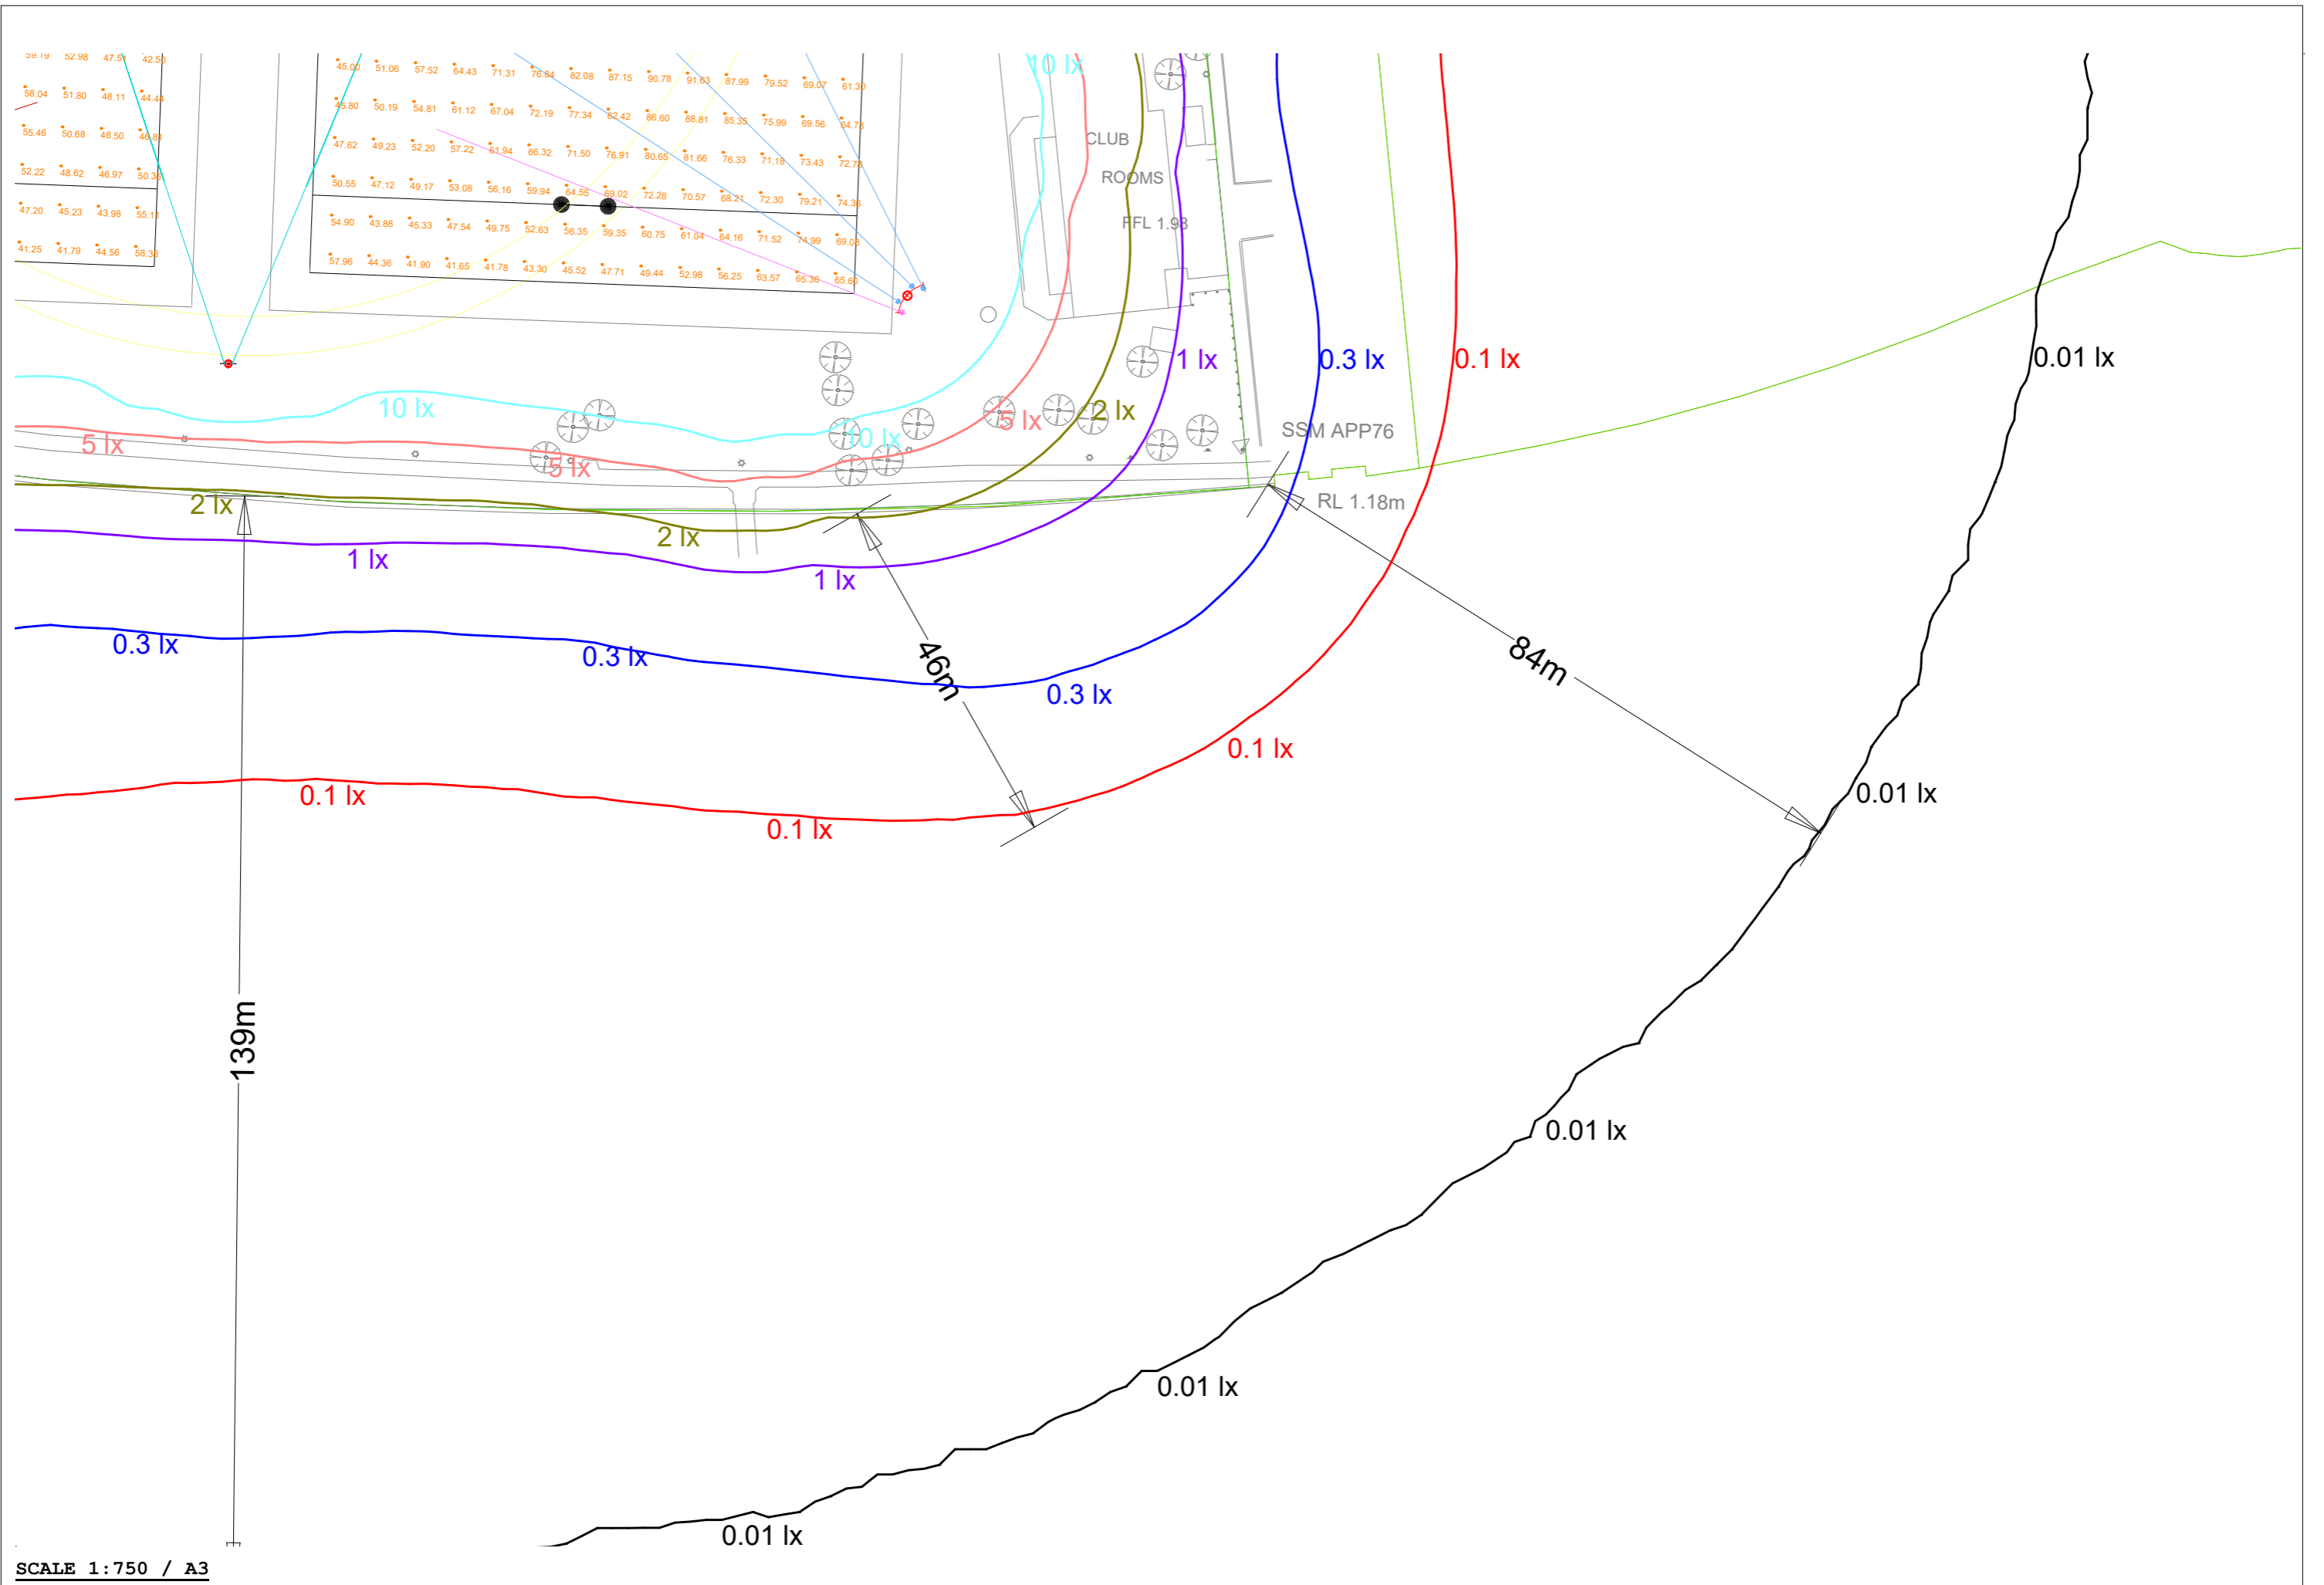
59.19 52.98 47.57 42.59
58.04 51.80 48.11 44.44
55.46 50.68 48.50 46.83
52.22 48.62 46.97 50.39
47.20 45.23 43.98 55.11
41.25 41.79 44.56 58.38

45.00 51.06 57.52 64.43 71.31 76.64 82.08 87.15 90.78 91.63 87.99 79.52 69.07 61.30
45.80 50.19 54.81 61.12 67.04 72.19 77.34 82.42 86.60 88.81 85.35 75.99 69.56 64.78
47.62 49.23 52.20 57.22 61.94 66.32 71.50 76.91 80.65 81.66 76.33 71.18 73.43 72.78
50.55 47.12 49.17 53.08 56.16 59.94 64.55 69.02 72.28 70.57 68.21 72.30 79.21 74.36
54.90 43.88 45.33 47.54 49.75 52.63 56.35 59.35 60.75 61.04 64.16 71.52 74.99 69.08
57.96 44.36 41.90 41.65 41.78 43.30 45.52 47.71 49.44 52.98 56.25 63.57 65.36 65.60

10 lx
CLUB
ROOMS
FFL 1.98
1 lx
0.3 lx
0.1 lx
0.01 lx
10 lx
5 lx
10 lx
5 lx
2 lx
SSM APP76
5 lx
RL 1.18m
2 lx
2 lx
1 lx
1 lx
0.3 lx
0.3 lx
46m
84m
0.3 lx
0.1 lx
0.01 lx
0.1 lx
0.1 lx
139m
0.01 lx
0.01 lx
0.01 lx
SCALE 1:750 / A3